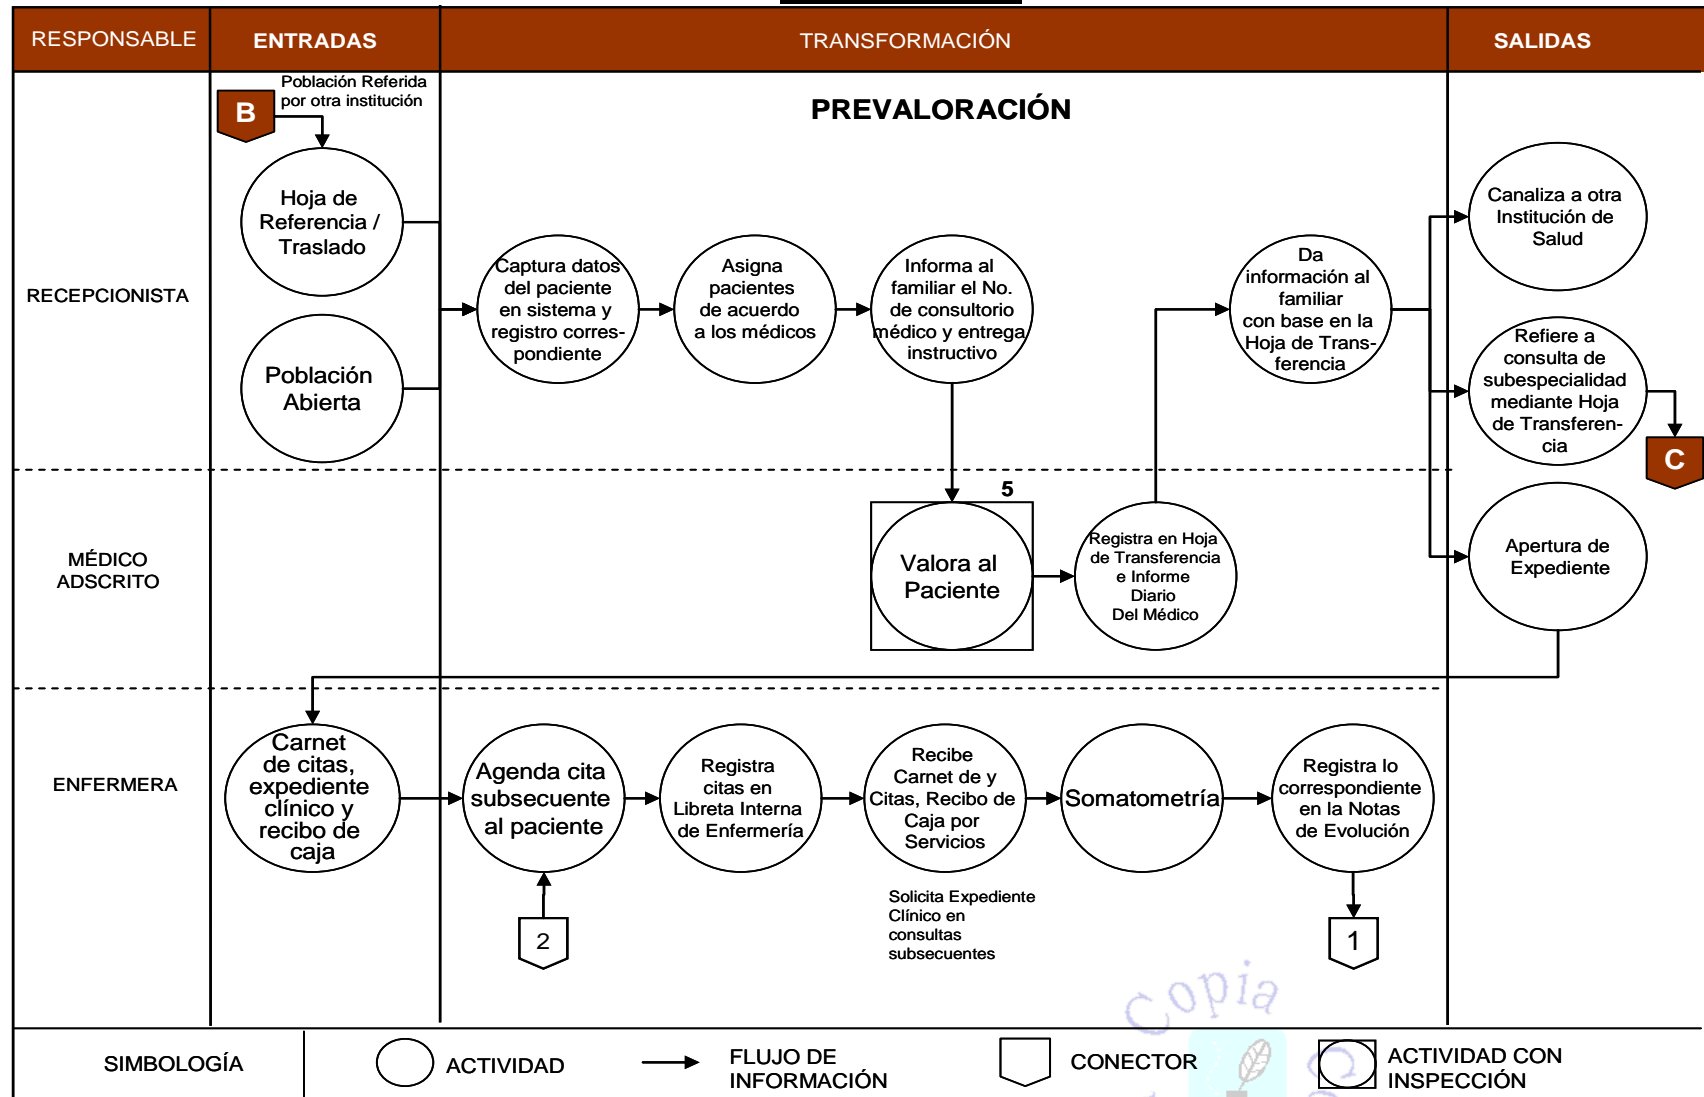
RESPONSABLE

ENTRADAS

TRANSFORMACIÓN

SALIDAS

PREVALORACIÓN

RECEPCIONISTA

B

Población Referida por otra institución

Hoja de Referencia / Traslado

Población Abierta

Captura datos del paciente en sistema y registro correspondiente

Asigna pacientes de acuerdo a los médicos

Informa al familiar el No. de consultorio médico y entrega instructivo

Da información al familiar con base en la Hoja de Transferencia

Canaliza a otra Institución de Salud

Refiere a consulta de subespecialidad mediante Hoja de Transferencia

C

MÉDICO ADSCRITO

5

Valora al Paciente

Registra en Hoja de Transferencia e Informe Diario Del Médico

Apertura de Expediente

ENFERMERA

Carnet de citas, expediente clínico y recibo de caja

Agenda cita subsecuente al paciente

Registra citas en Libreta Interna de Enfermería

Recibe Carnet de y Citas, Recibo de Caja por Servicios

Somatometría

Registra lo correspondiente en la Notas de Evolución

2

Solicita Expediente Clínico en consultas subsecuentes

1

Copia

SIMBOLOGÍA

ACTIVIDAD

FLUJO DE INFORMACIÓN

CONECTOR

ACTIVIDAD CON INSPECCIÓN